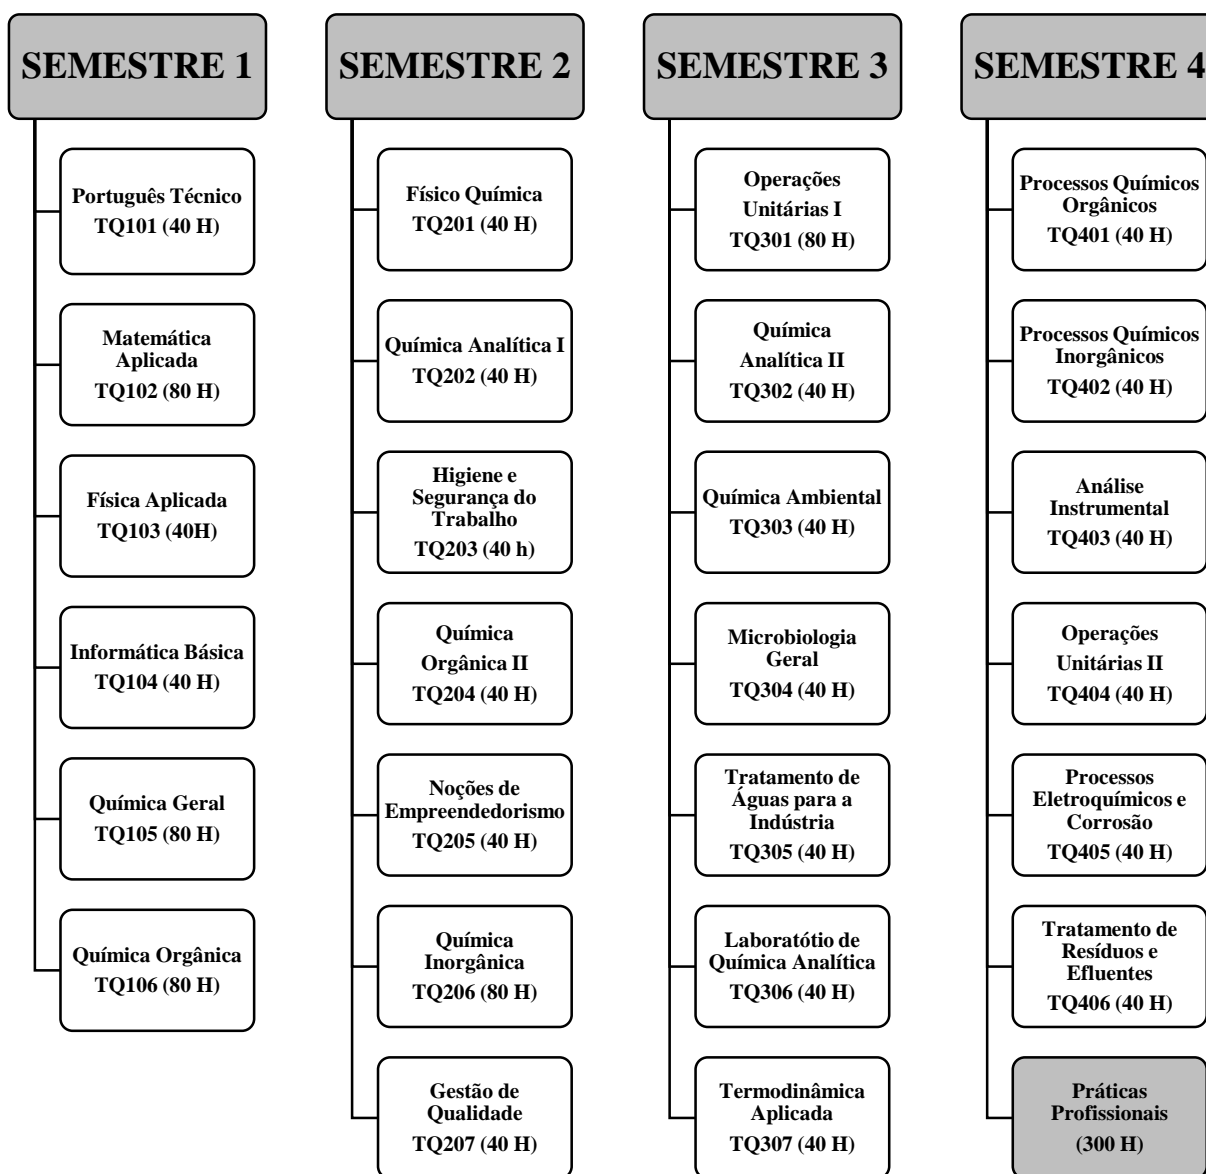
SEMESTRE 1

Português Técnico
TQ101 (40 H)

Matemática Aplicada
TQ102 (80 H)

Física Aplicada
TQ103 (40H)

Informática Básica
TQ104 (40 H)

Química Geral
TQ105 (80 H)

Química Orgânica
TQ106 (80 H)

SEMESTRE 2

Físico Química
TQ201 (40 H)

Química Analítica I
TQ202 (40 H)

Higiene e Segurança do Trabalho
TQ203 (40 h)

Química Orgânica II
TQ204 (40 H)

Noções de Empreendedorismo
TQ205 (40 H)

Química Inorgânica
TQ206 (80 H)

Gestão de Qualidade
TQ207 (40 H)

SEMESTRE 3

Operações Unitárias I
TQ301 (80 H)

Química Analítica II
TQ302 (40 H)

Química Ambiental
TQ303 (40 H)

Microbiologia Geral
TQ304 (40 H)

Tratamento de Águas para a Indústria
TQ305 (40 H)

Laboratótio de Química Analítica
TQ306 (40 H)

Termodinâmica Aplicada
TQ307 (40 H)

SEMESTRE 4

Processos Químicos Orgânicos
TQ401 (40 H)

Processos Químicos Inorgânicos
TQ402 (40 H)

Análise Instrumental
TQ403 (40 H)

Operações Unitárias II
TQ404 (40 H)

Processos Eletroquímicos e Corrosão
TQ405 (40 H)

Tratamento de Resíduos e Efluentes
TQ406 (40 H)

Práticas Profissionais
(300 H)